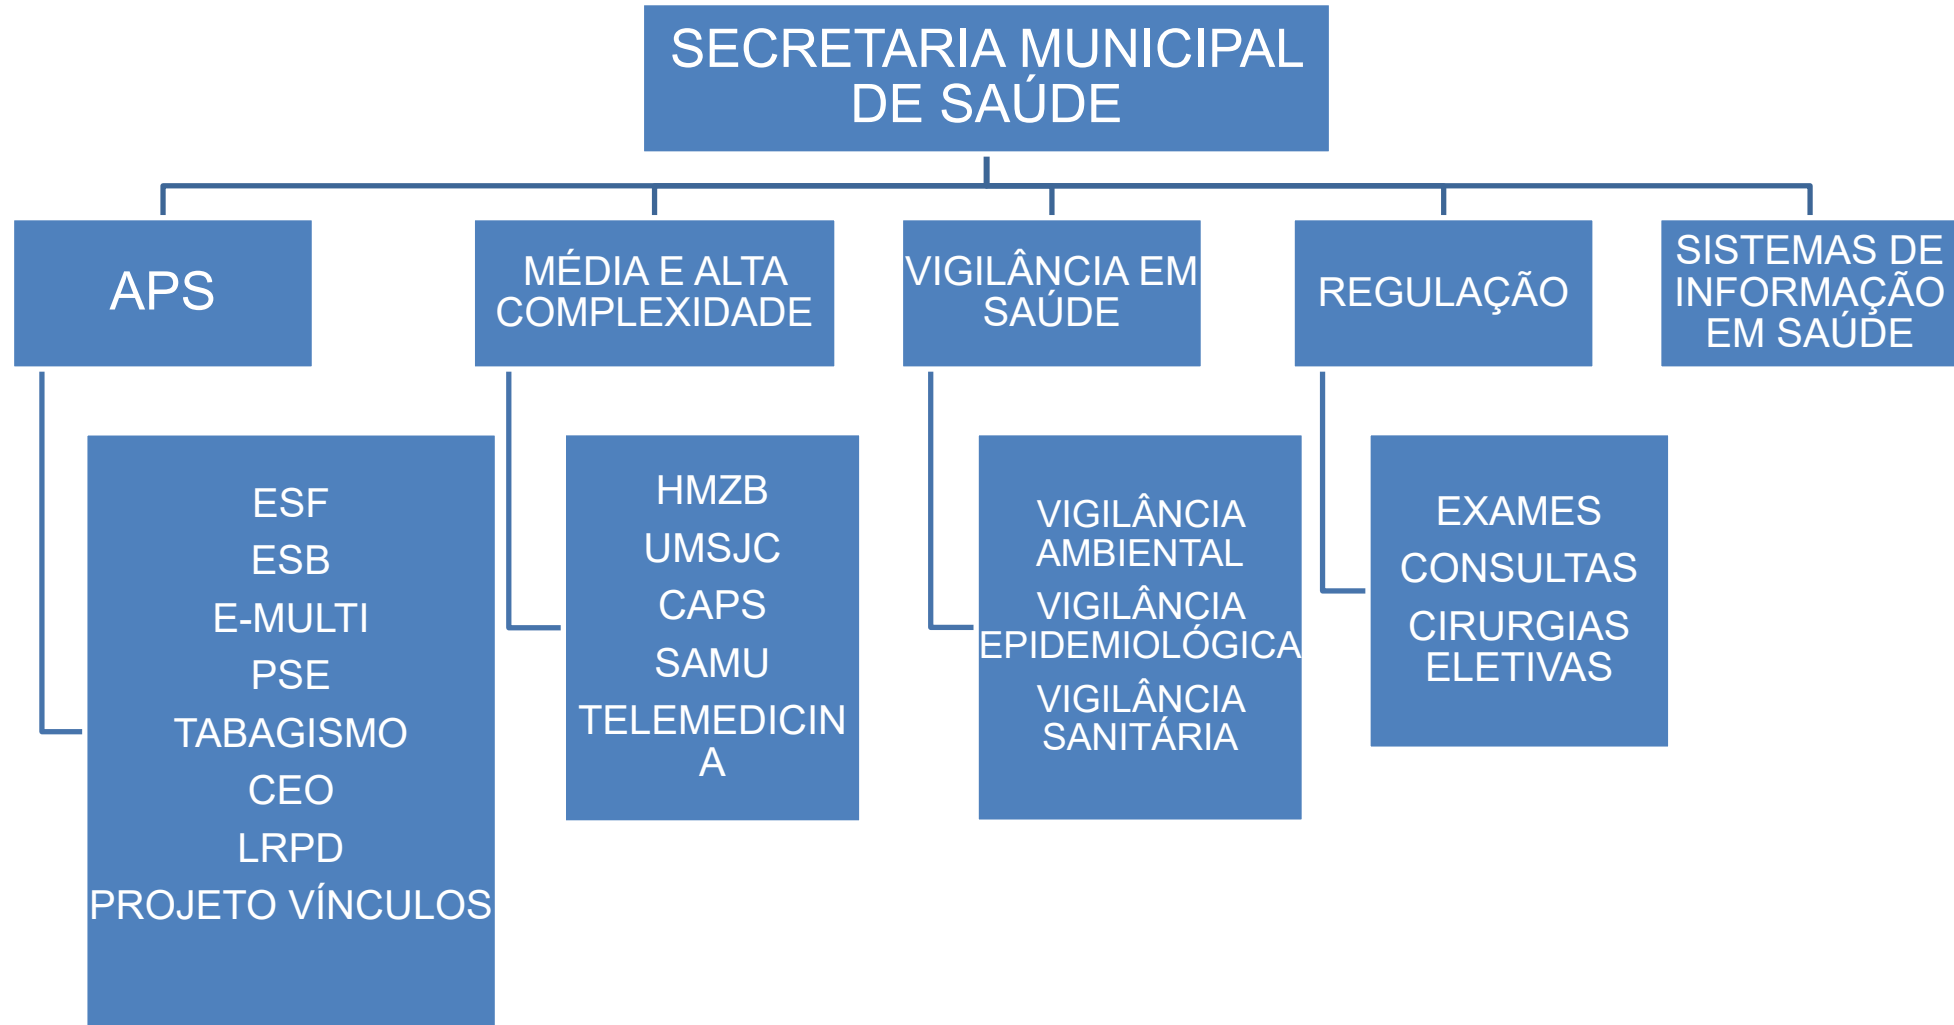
SECRETARIA MUNICIPAL DE SAÚDE

APS

MÉDIA E ALTA COMPLEXIDADE

VIGILÂNCIA EM SAÚDE

REGULAÇÃO

SISTEMAS DE INFORMAÇÃO EM SAÚDE

ESF
ESB
E-MULTI
PSE
TABAGISMO
CEO
LRPD
PROJETO VÍNCULOS

HMZB
UMSJC
CAPS
SAMU
TELEMEDICIN A

VIGILÂNCIA AMBIENTAL
VIGILÂNCIA EPIDEMIOLÓGICA
VIGILÂNCIA SANITÁRIA

EXAMES
CONSULTAS
CIRURGIAS ELETIVAS